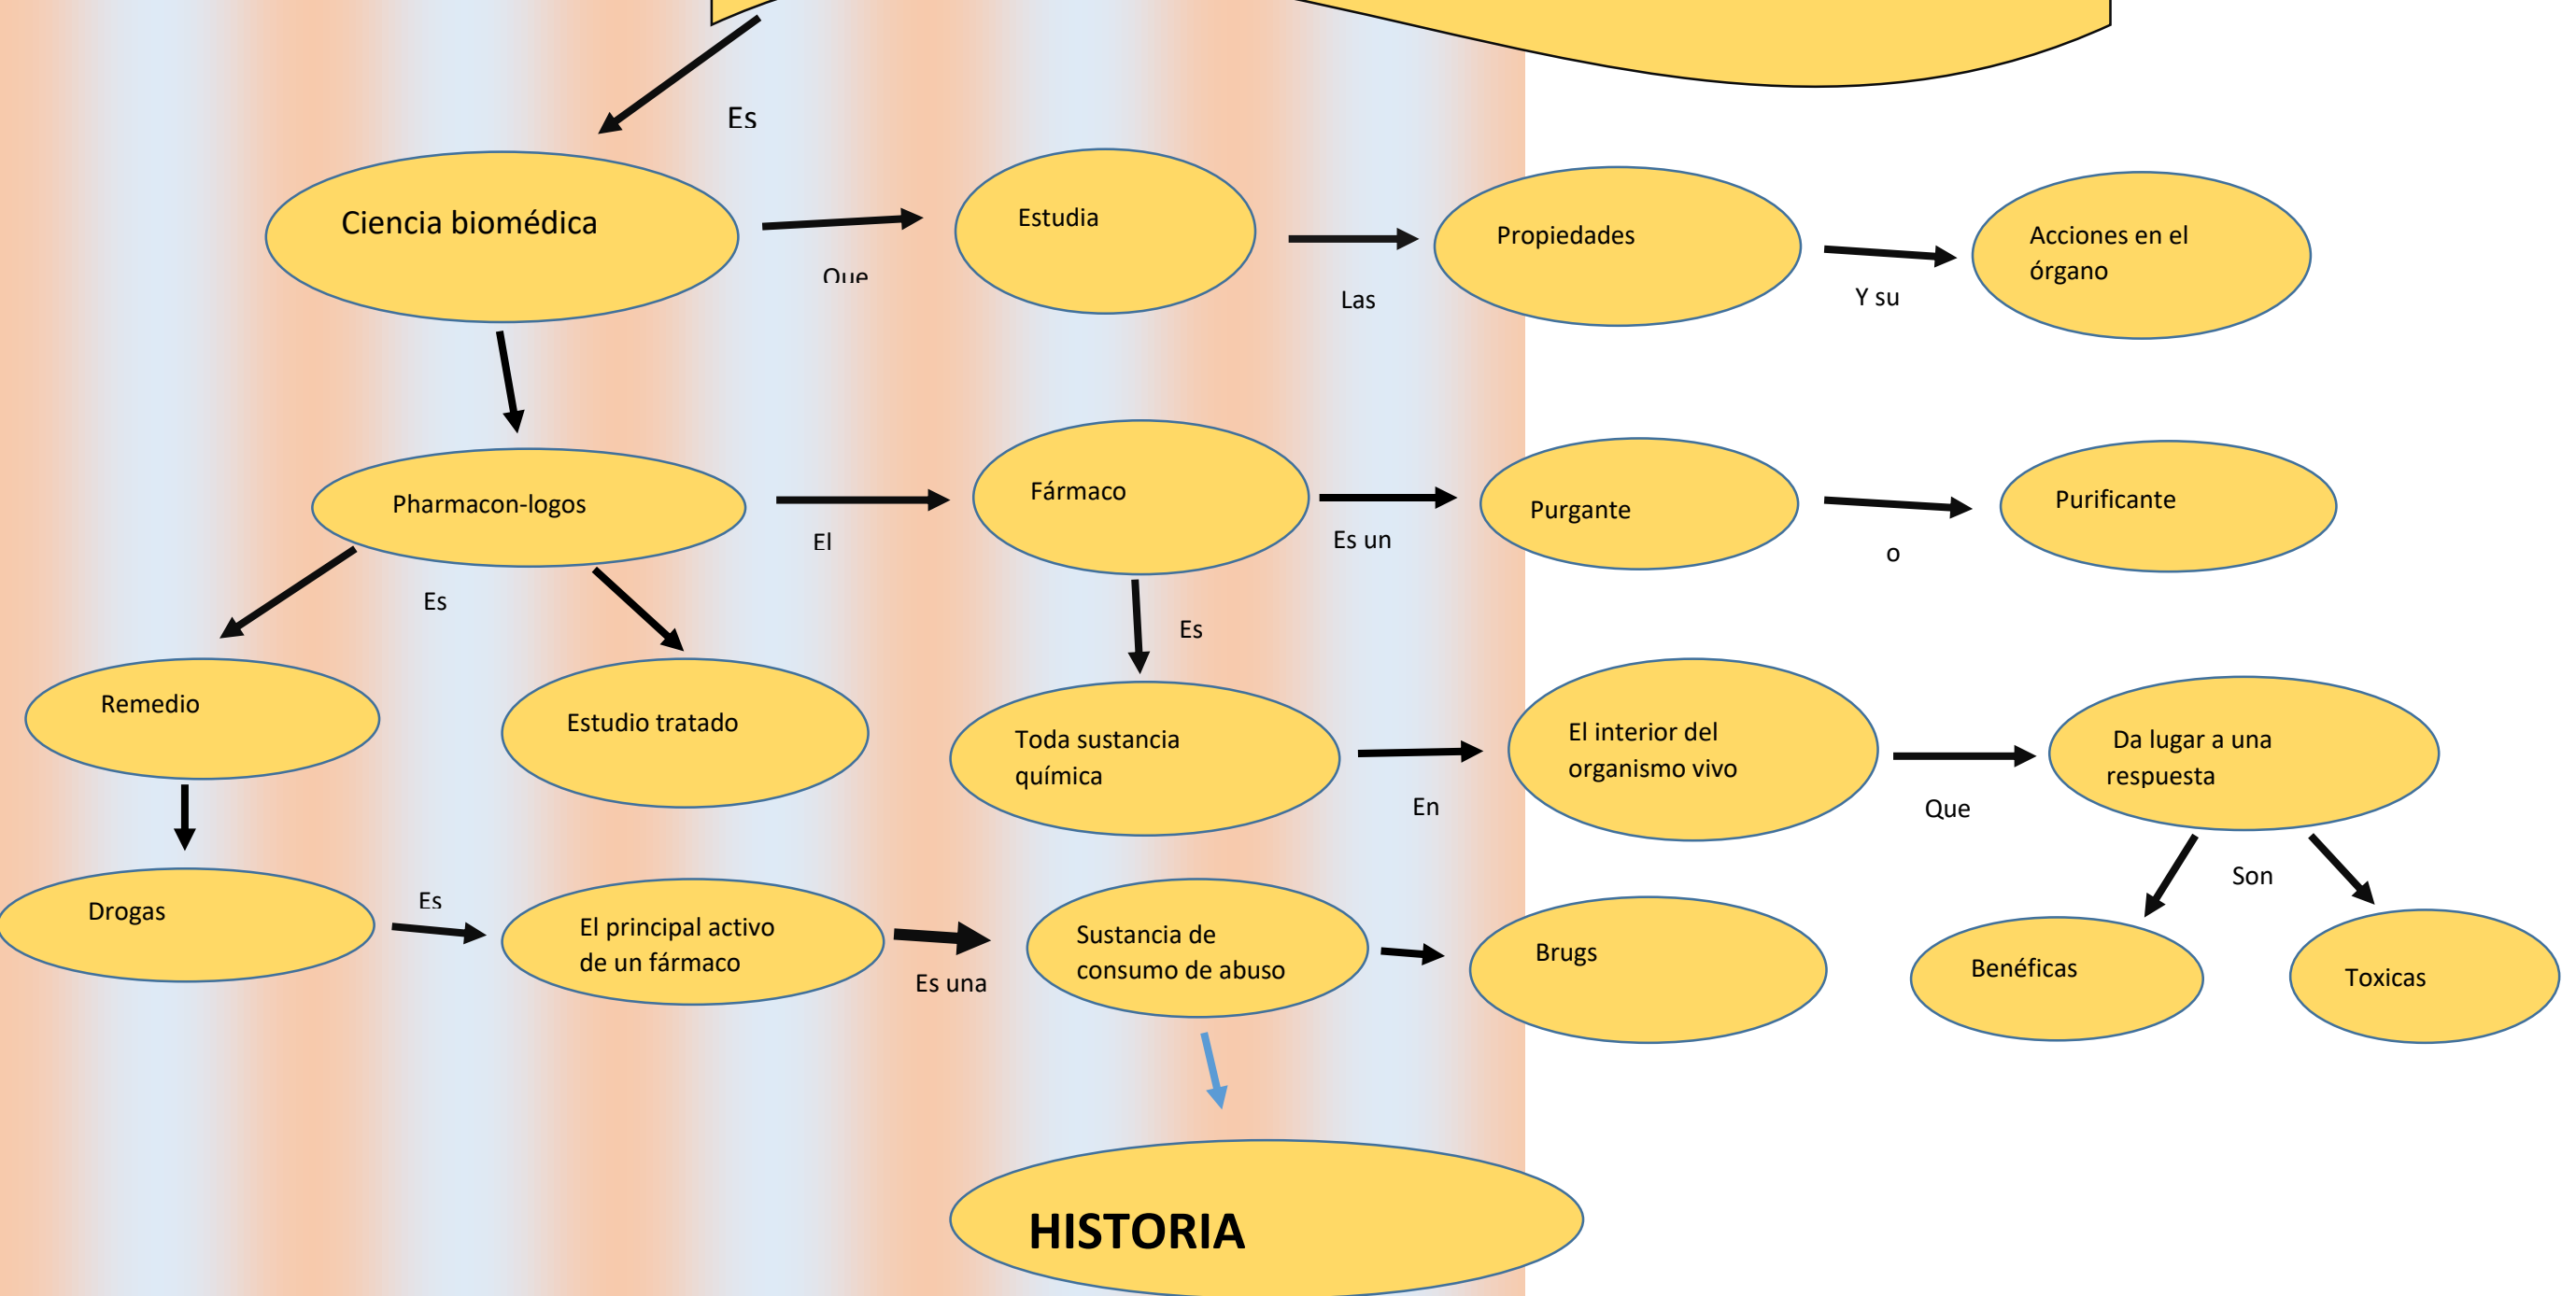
Es

Ciencia biomédica

Que

Estudia

Las

Propiedades

Y su

Acciones en el órgano

Pharmacon-logos

El

Fármaco

Es un

Purgante

o

Purificante

Es

Remedio

Estudio tratado

Es

Toda sustancia química

En

El interior del organismo vivo

Que

Da lugar a una respuesta

Son

Drogas

Es

El principal activo de un fármaco

Es una

Sustancia de consumo de abuso

Brugs

Benéficas

Toxicas

HISTORIA